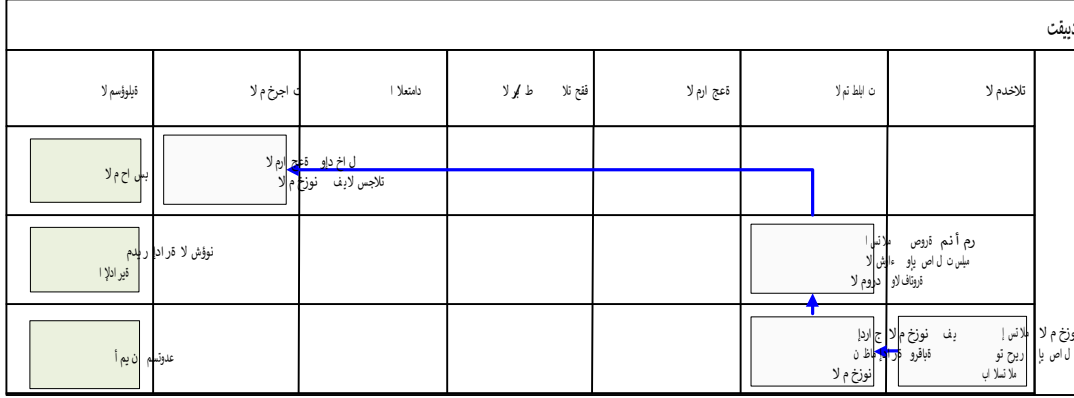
ذيفت

| تلاخدملا | ت ابلطتملا | ةعجارملا | قفحتلا ط بلا | دامتعلاا | ت اجرخملا | ةيلوؤسملا |
|---|---|---|---|---|---|---|

ل اخداو ةعجارملا
تلاجس لاب نوزخملا

بس احملا

رم أ نم ةروص ملاتسإ
ميلستلا لصو ءارشلا
ةروتافلاو دروملا

نوؤش لا ةرادا ريدم
ةيرادلإا

نوزخملا جاردإ
نوزخملا

ملاتسإ دب نوزخملا
ريرحتو ةباقرو
ملاتسلاا

نوزخملا
لاصيإ

عدوتسم نيمأ